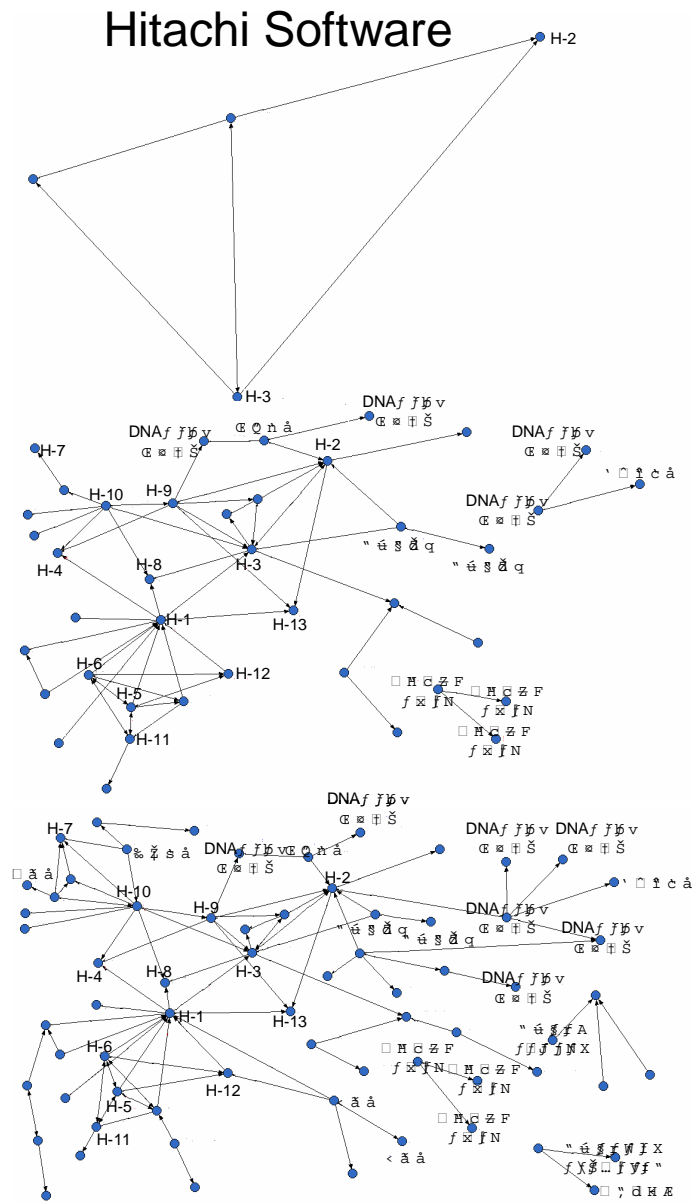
Hitachi Software

H-2

H-3

DNAƒ ƒ ɓ v
Œ ¤ † Š

Œ Q ń å

DNAƒ ƒ ɓ v
Œ ¤ † Š

H-2

DNAƒ ƒ ɓ v
Œ ¤ † Š

H-7

H-10

H-9

' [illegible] ĉ å

DNAƒ ƒ ɓ v
Œ ¤ † Š

H-4

H-8

H-3

" ú § ǎ q

" ú § ǎ q

H-1

H-13

H-6

H-12

H-5

H-11

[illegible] H̄ C̄ Z F
ƒ x̄ ƒ N

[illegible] H̄ C̄ Z F
ƒ x̄ ƒ N

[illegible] H̄ C̄ Z F
ƒ x̄ ƒ N

DNAƒ ƒ ɓ v
Œ ¤ † Š

H-7

‰ Ž š å

DNAƒ ƒ ɓ v Œ Q ń å
Œ ¤ † Š

DNAƒ ƒ ɓ v
Œ ¤ † Š

DNAƒ ƒ ɓ v
Œ ¤ † Š

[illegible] ă å

H-10

H-2

' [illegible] ĉ å

H-9

" ú § ǎ q

ú § ǎ q

DNAƒ ƒ ɓ v
Œ ¤ † Š

DNAƒ ƒ ɓ v
Œ ¤ † Š

H-4

H-8

H-3

DNAƒ ƒ ɓ v
Œ ¤ † Š

H-1

H-13

" ú § ƒ A
ƒ ƒ ƒ ƒ X

H-6

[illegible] H̄ C̄ Z F
ƒ x̄ ƒ N

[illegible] H̄ C̄ Z F
ƒ x̄ ƒ N

H-12

H-5

ă å

H-11

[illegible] H̄ C̄ Z F
ƒ x̄ ƒ N

‹ ă å

" ú § ƒ ƒ ƒ X
ƒ ƒ ƒ ƒ ƒ "

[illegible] " ď Ж Æ